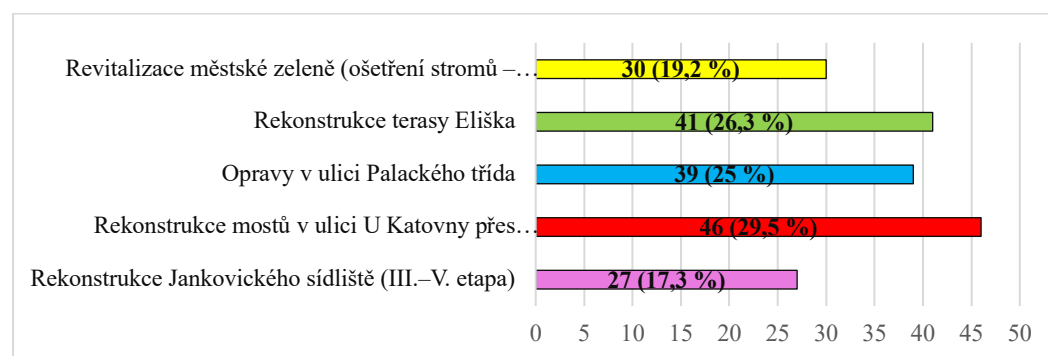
Revitalizace městské zeleně (ošetření stromů –…
30 (19,2 %)
Rekonstrukce terasy Eliška
41 (26,3 %)
Opravy v ulici Palackého třída
39 (25 %)
Rekonstrukce mostů v ulici U Katovny přes…
46 (29,5 %)
Rekonstrukce Jankovického sídliště (III.–V. etapa)
27 (17,3 %)
0 5 10 15 20 25 30 35 40 45 50